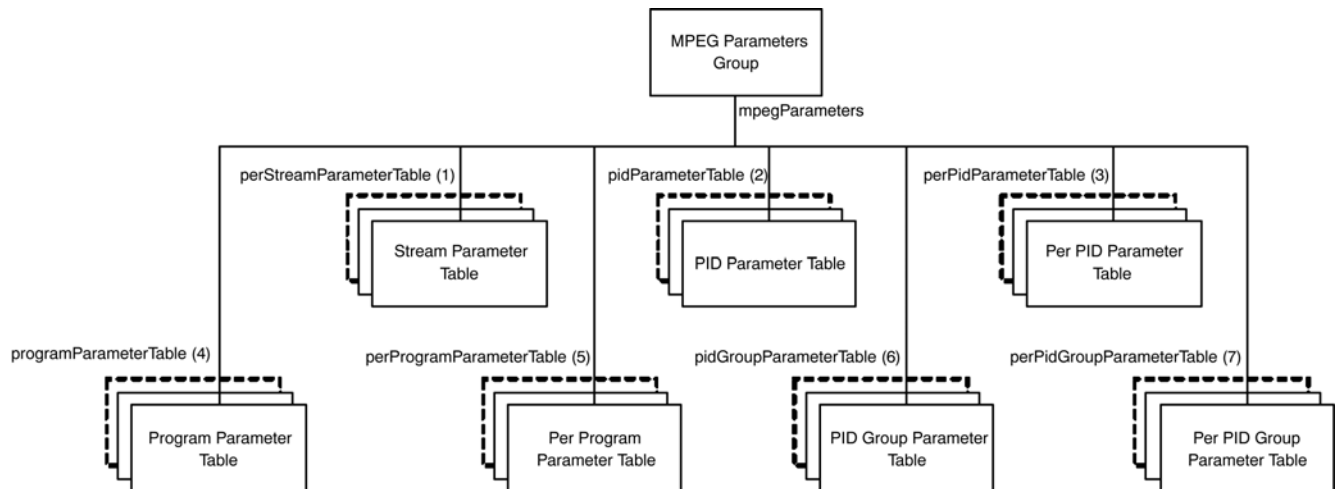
MPEG Parameters Group

mpegParameters

perStreamParameterTable (1)

Stream Parameter Table

pidParameterTable (2)

PID Parameter Table

perPidParameterTable (3)

Per PID Parameter Table

programParameterTable (4)

Program Parameter Table

perProgramParameterTable (5)

Per Program Parameter Table

pidGroupParameterTable (6)

PID Group Parameter Table

perPidGroupParameterTable (7)

Per PID Group Parameter Table